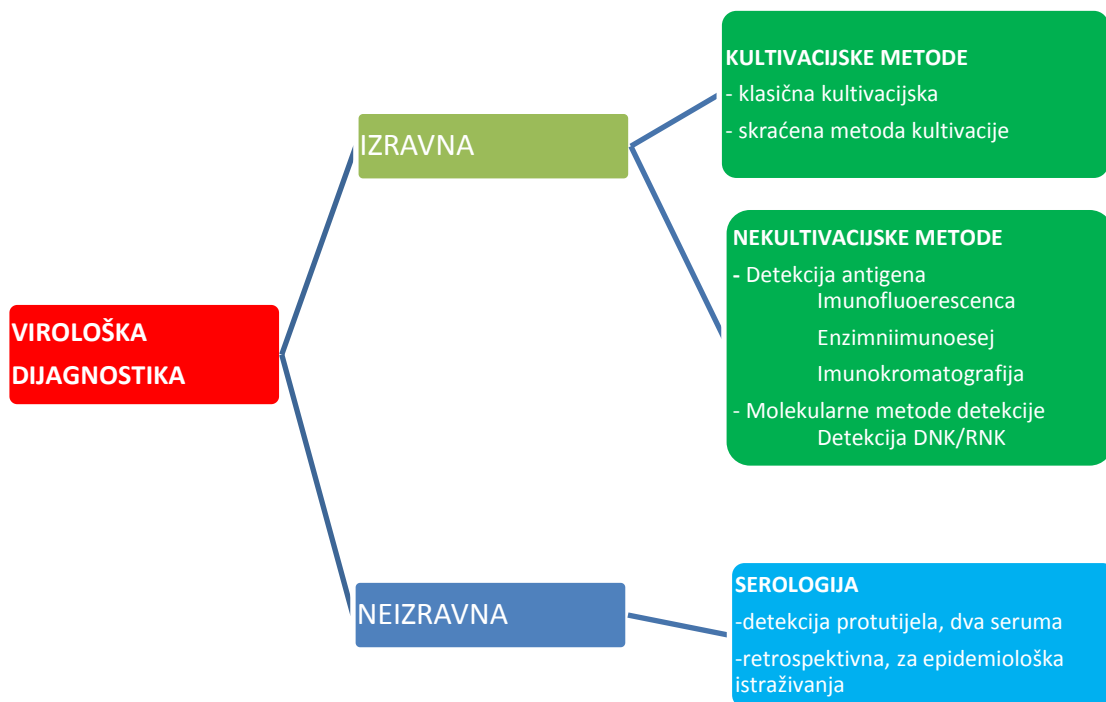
VIROLOŠKA DIJAGNOSTIKA

IZRAVNA

KULTIVACIJSKE METODE
- klasična kultivacijska
- skraćena metoda kultivacije

NEKULTIVACIJSKE METODE
- Detekcija antigena
Imunofluoerescenca
Enzimniimunoesej
Imunokromatografija
- Molekularne metode detekcije
Detekcija DNK/RNK

NEIZRAVNA

SEROLOGIJA
-detekcija protutijela, dva seruma
-retrospektivna, za epidemiološka istraživanja